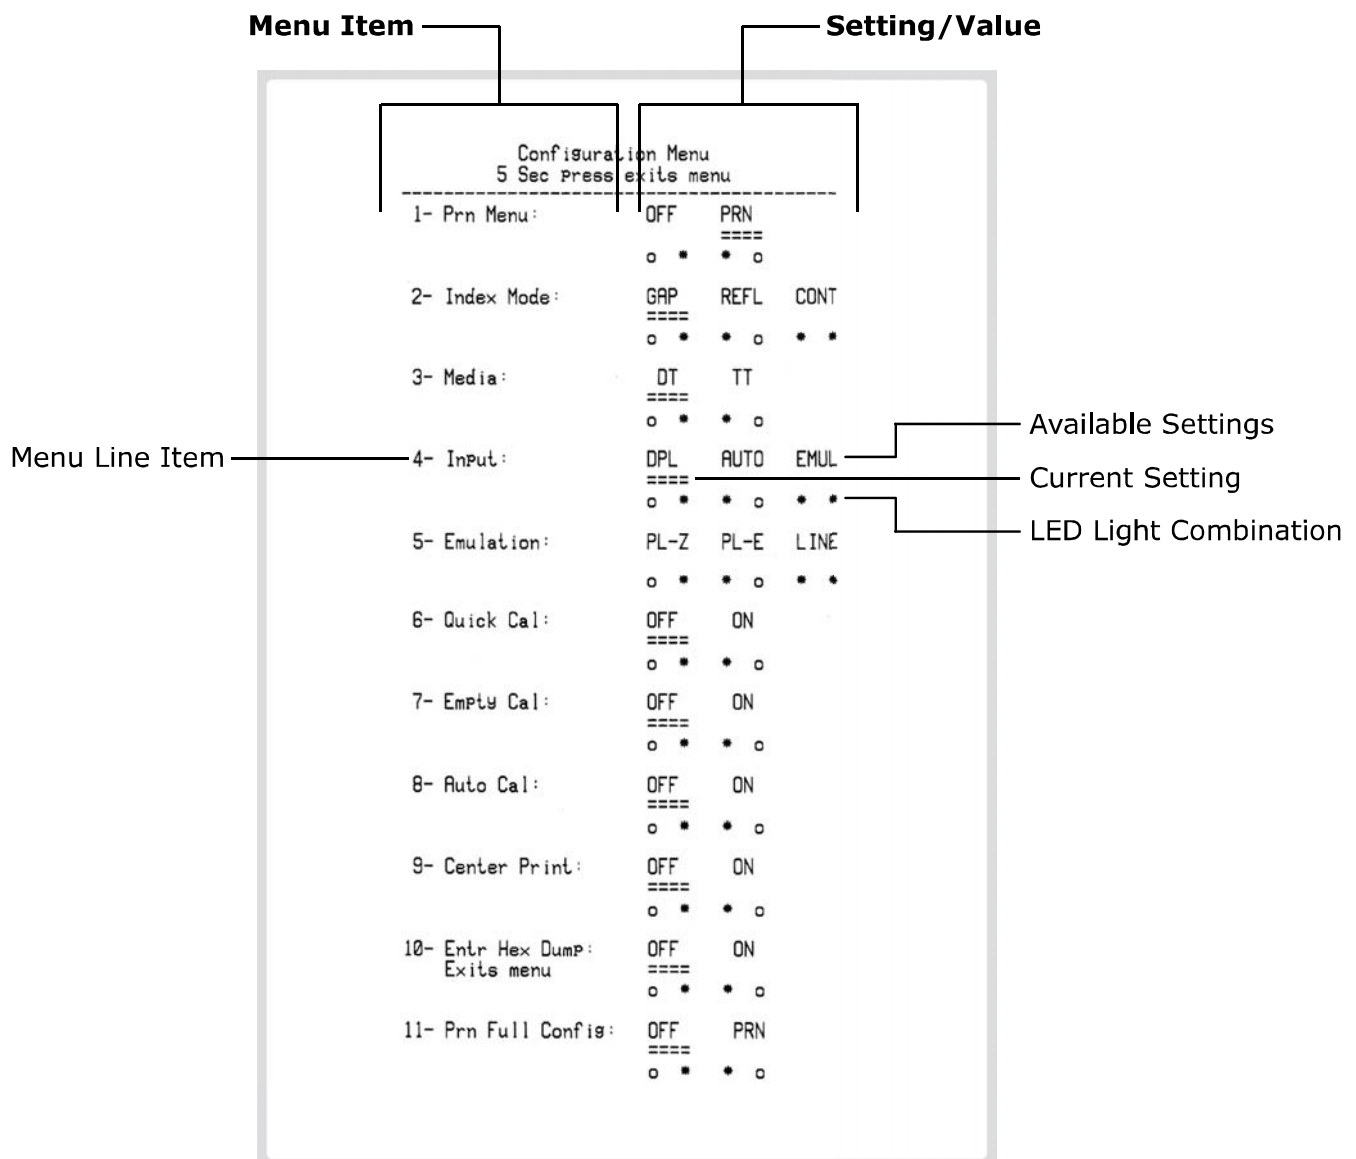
Menu Item

Setting/Value

Configuration Menu
5 Sec Press exits menu
---------------------------------------------

| | | | |
|---|---|---|---|
| 1- Prn Menu: | OFF<br><br>o • | PRN<br>====<br>• o | |
| 2- Index Mode: | GAP<br>====<br>o • | REFL<br><br>• o | CONT<br><br>• • |
| 3- Media: | DT<br>====<br>o • | TT<br><br>• o | |
| 4- Input: | DPL<br>====<br>o • | AUTO<br><br>• o | EMUL<br><br>• • |
| 5- Emulation: | PL-Z<br><br>o • | PL-E<br><br>• o | LINE<br><br>• • |
| 6- Quick Cal: | OFF<br>====<br>o • | ON<br><br>• o | |
| 7- Empty Cal: | OFF<br>====<br>o • | ON<br><br>• o | |
| 8- Auto Cal: | OFF<br>====<br>o • | ON<br><br>• o | |
| 9- Center Print: | OFF<br>====<br>o • | ON<br><br>• o | |
| 10- Entr Hex Dump: Exits menu | OFF<br>====<br>o • | ON<br><br>• o | |
| 11- Prn Full Config: | OFF<br>====<br>o • | PRN<br><br>• o | |

Available Settings

Menu Line Item

Current Setting

LED Light Combination